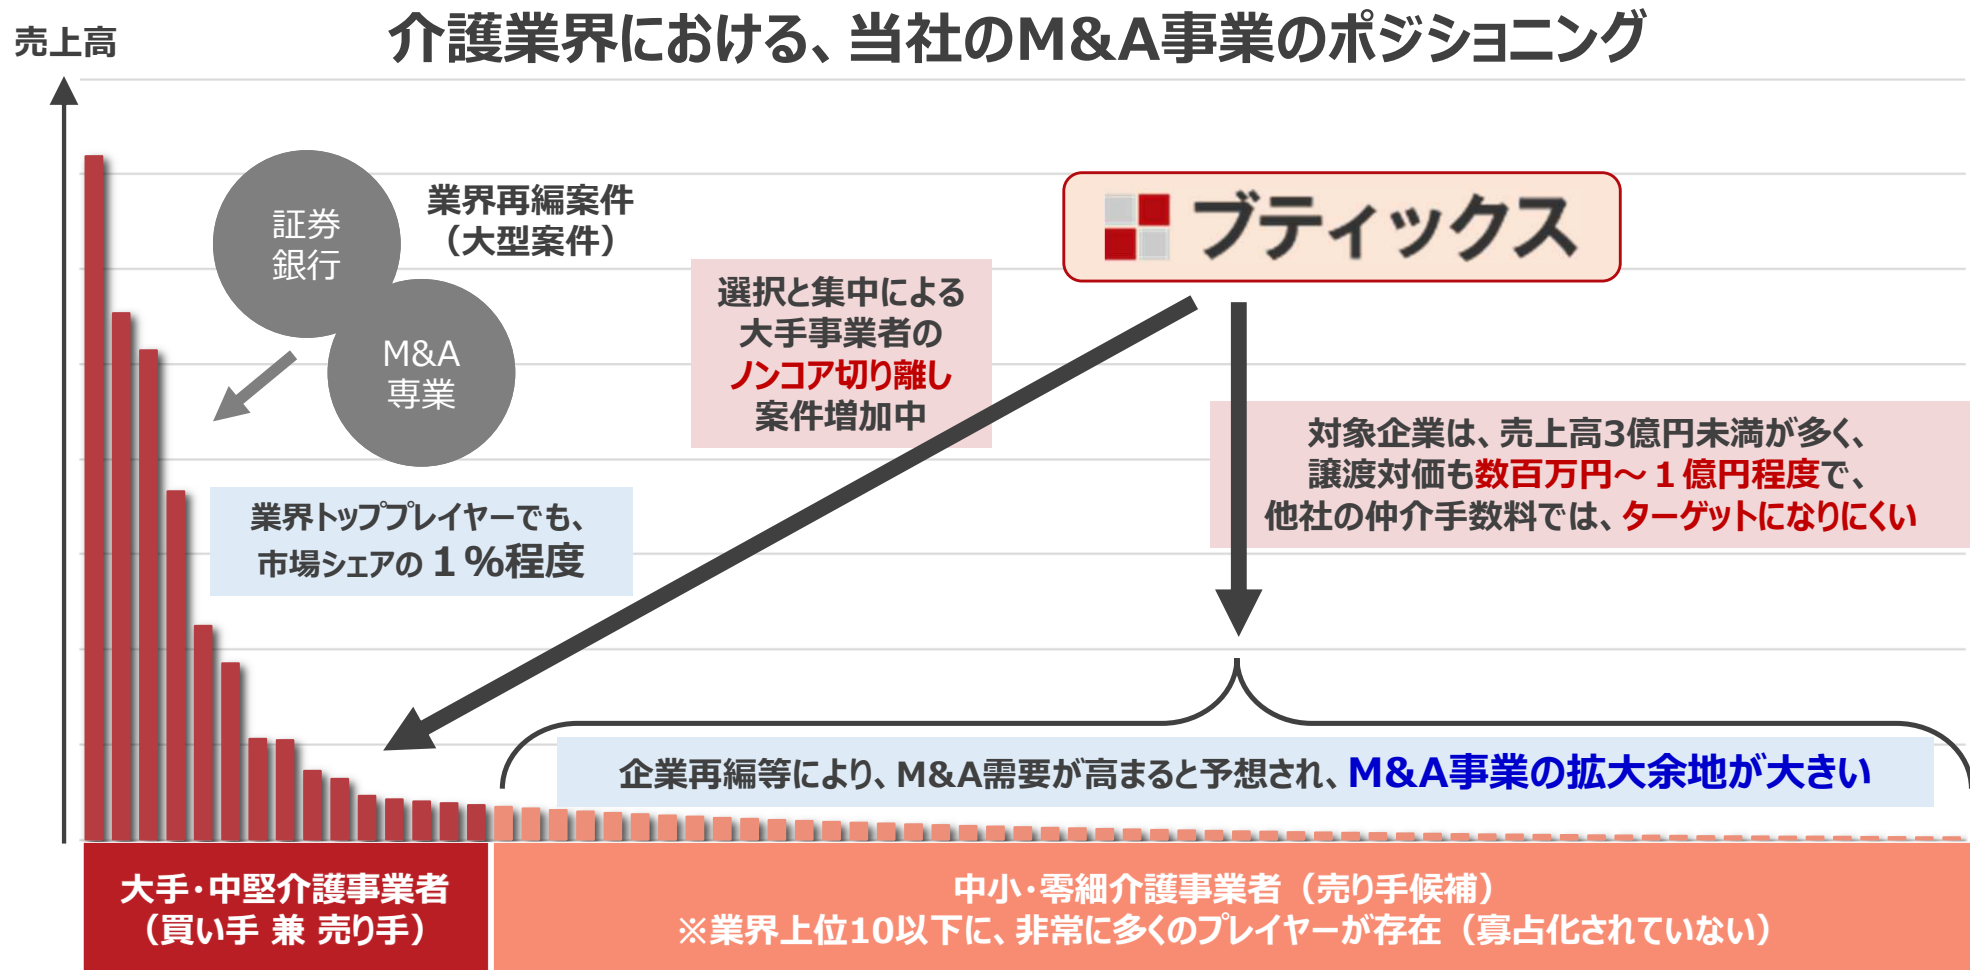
介護業界における、当社のM&A事業のポジショニング

売上高

証券
銀行

M&A
専業

業界再編案件
（大型案件）

選択と集中による
大手事業者の
ノンコア切り離し
案件増加中

ブティックス

対象企業は、売上高3億円未満が多く、
譲渡対価も数百万円～１億円程度で、
他社の仲介手数料では、ターゲットになりにくい

業界トップクプレイヤーでも、
市場シェアの１％程度

企業再編等により、M&A需要が高まると予想され、M&A事業の拡大余地が大きい

大手・中堅介護事業者
（買い手 兼 売り手）

中小・零細介護事業者（売り手候補）
※業界上位10以下に、非常に多くのプレイヤーが存在（寡占化されていない）